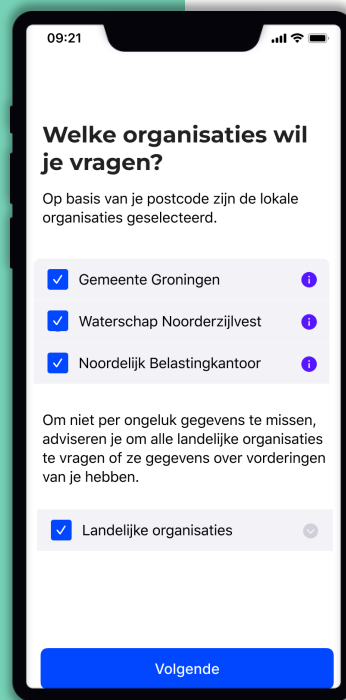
09:21

Welke organisaties wil je vragen?

Op basis van je postcode zijn de lokale organisaties geselecteerd.

Gemeente Groningen

Waterschap Noorderzijlvest

Noordelijk Belastingkantoor

Om niet per ongeluk gegevens te missen, adviseren je om alle landelijke organisaties te vragen of ze gegevens over vorderingen van je hebben.

Landelijke organisaties

Volgende